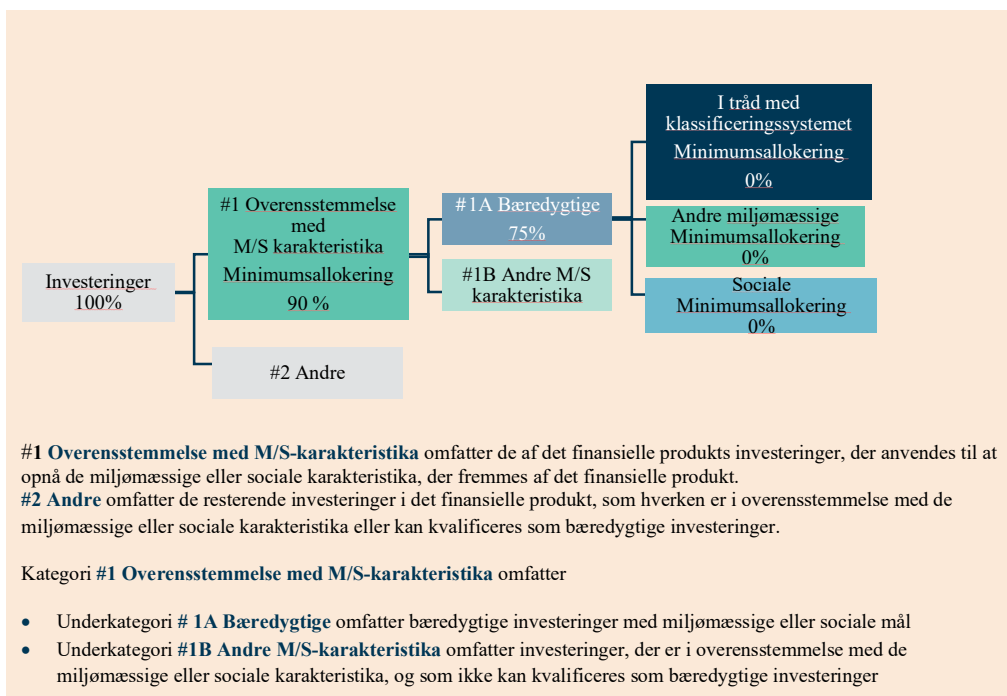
Investeringer
100%

#1 Overensstemmelse med M/S karakteristika
Minimumsallokering
90 %

#2 Andre

#1A Bæredygtige
75%

#1B Andre M/S karakteristika

I tråd med klassificeringssystemet
Minimumsallokering
0%

Andre miljømæssige
Minimumsallokering
0%

Sociale
Minimumsallokering
0%

#1 Overensstemmelse med M/S-karakteristika omfatter de af det finansielle produkts investeringer, der anvendes til at opnå de miljømæssige eller sociale karakteristika, der fremmes af det finansielle produkt.
#2 Andre omfatter de resterende investeringer i det finansielle produkt, som hverken er i overensstemmelse med de miljømæssige eller sociale karakteristika eller kan kvalificeres som bæredygtige investeringer.

Kategori #1 Overensstemmelse med M/S-karakteristika omfatter

• Underkategori # 1A Bæredygtige omfatter bæredygtige investeringer med miljømæssige eller sociale mål
• Underkategori #1B Andre M/S-karakteristika omfatter investeringer, der er i overensstemmelse med de miljømæssige eller sociale karakteristika, og som ikke kan kvalificeres som bæredygtige investeringer